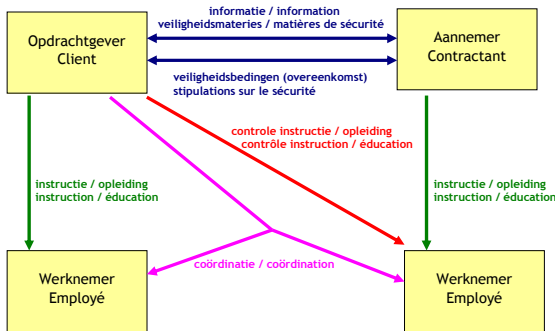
Opdrachtgever
Client

informatie / information
veiligheidsmateries / matières de sécurité

Aannemer
Contractant

veiligheidsbedingen (overeenkomst)
stipulations sur le sécurité

controle instructie / opleiding
contrôle instruction / éducation

instructie / opleiding
instruction / éducation

instructie / opleiding
instruction / éducation

coördinatie / coördination

Werknemer
Employé

Werknemer
Employé